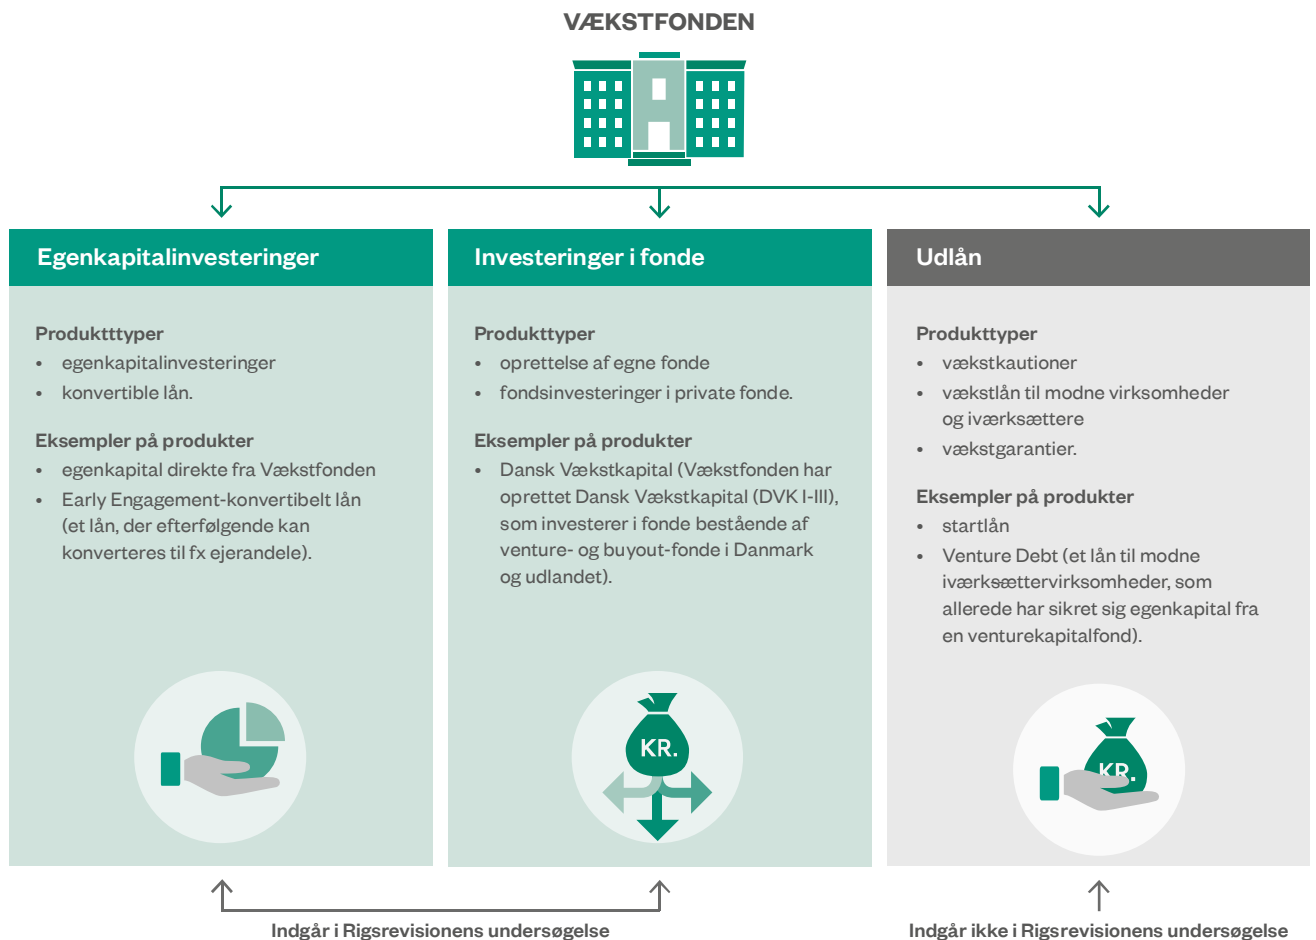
VÆKSTFONDEN

Egenkapitalinvesteringer

Produktttyper
- egenkapitalinvesteringer
- konvertible lån.

Eksempler på produkter
- egenkapital direkte fra Vækstfonden
- Early Engagement-konvertibelt lån (et lån, der efterfølgende kan konverteres til fx ejerandele).

Investeringer i fonde

Produkttyper
- oprettelse af egne fonde
- fondsinvesteringer i private fonde.

Eksempler på produkter
- Dansk Vækstkapital (Vækstfonden har oprettet Dansk Vækstkapital (DVK I-III), som investerer i fonde bestående af venture- og buyout-fonde i Danmark og udlandet).

KR.

Udlån

Produkttyper
- vækstkautioner
- vækstlån til modne virksomheder og iværksættere
- vækstgarantier.

Eksempler på produkter
- startlån
- Venture Debt (et lån til modne iværksættervirksomheder, som allerede har sikret sig egenkapital fra en venturekapitalfond).

KR.

Indgår i Rigsrevisionens undersøgelse

Indgår ikke i Rigsrevisionens undersøgelse